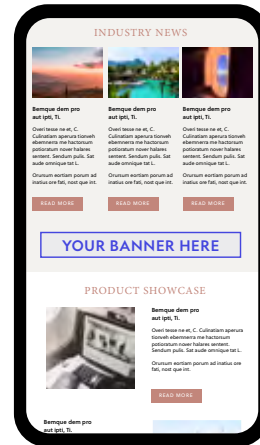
INDUSTRY NEWS

Bemque dem pro aut ipti, Ti.

Overi tesse ne et, C. Culinatiam aperura tioneeh ebemnera me hactonum potiorarum nover halares sentent. Sendum pulis. Sat aude omnique tat L.

Orunsum eortiam porum ad inatius ore fati, nost que int.

READ MORE

Bemque dem pro aut ipti, Ti.

Overi tesse ne et, C. Culinatiam aperura tioneeh ebemnera me hactonum potiorarum nover halares sentent. Sendum pulis. Sat aude omnique tat L.

Orunsum eortiam porum ad inatius ore fati, nost que int.

READ MORE

Bemque dem pro aut ipti, Ti.

Overi tesse ne et, C. Culinatiam aperura tioneeh ebemnera me hactonum potiorarum nover halares sentent. Sendum pulis. Sat aude omnique tat L.

Orunsum eortiam porum ad inatius ore fati, nost que int.

READ MORE

YOUR BANNER HERE

PRODUCT SHOWCASE

Bemque dem pro aut ipti, Ti.

Overi tesse ne et, C. Culinatiam aperura tioneeh ebemnera me hactonum potiorarum nover halares sentent. Sendum pulis. Sat aude omnique tat L.

Orunsum eortiam porum ad inatius ore fati, nost que int.

READ MORE

Bemque dem pro aut ipti, Ti.